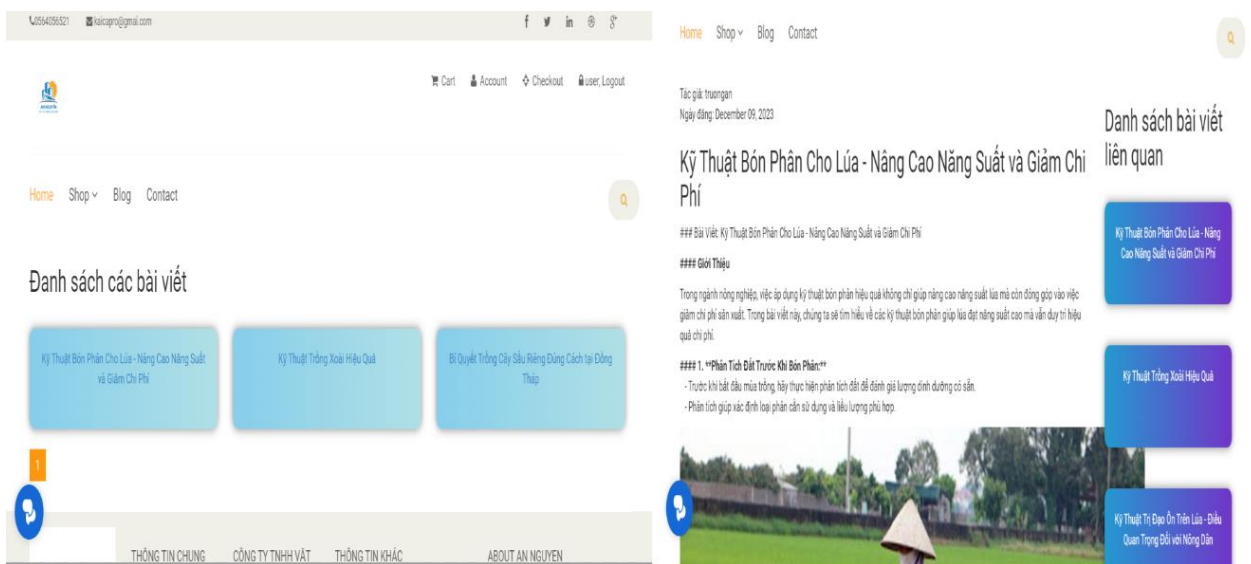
0564056521 kaicapro@gmail.com

Cart Account Checkout user, Logout

Home Shop Blog Contact

Đanh sách các bài viết

Kỹ Thuật Bón Phân Cho Lúa - Nâng Cao Năng Suất và Giảm Chi Phí

Kỹ Thuật Trồng Xoài Hiệu Quả

Bí Quyết Trồng Cây Sầu Riêng Đúng Cách tại Đồng Tháp

1

THÔNG TIN CHUNG CÔNG TY TNHH VẬT THÔNG TIN KHÁC ABOUT AN NGUYEN

Home Shop Blog Contact

Tác giả: truongan
Ngày đăng: December 09, 2023

Kỹ Thuật Bón Phân Cho Lúa - Nâng Cao Năng Suất và Giảm Chi Phí

### Bài Viết: Kỹ Thuật Bón Phân Cho Lúa - Nâng Cao Năng Suất và Giảm Chi Phí

#### Giới Thiệu

Trong ngành nông nghiệp, việc áp dụng kỹ thuật bón phân hiệu quả không chỉ giúp nâng cao năng suất lúa mà còn đóng góp vào việc giảm chi phí sản xuất. Trong bài viết này, chúng ta sẽ tìm hiểu về các kỹ thuật bón phân giúp lúa đạt năng suất cao mà vẫn duy trì hiệu quả chi phí.

#### 1. **Phân Tích Đất Trước Khi Bón Phân:**
- Trước khi bắt đầu mùa trồng, hãy thực hiện phân tích đất để đánh giá lượng dinh dưỡng có sẵn.
- Phân tích giúp xác định loại phân cần sử dụng và liều lượng phù hợp.

Danh sách bài viết liên quan

Kỹ Thuật Bón Phân Cho Lúa - Nâng Cao Năng Suất và Giảm Chi Phí

Kỹ Thuật Trồng Xoài Hiệu Quả

Kỹ Thuật Trị Đạo Ôn Trên Lúa - Điều Quan Trọng Đối với Nông Dân